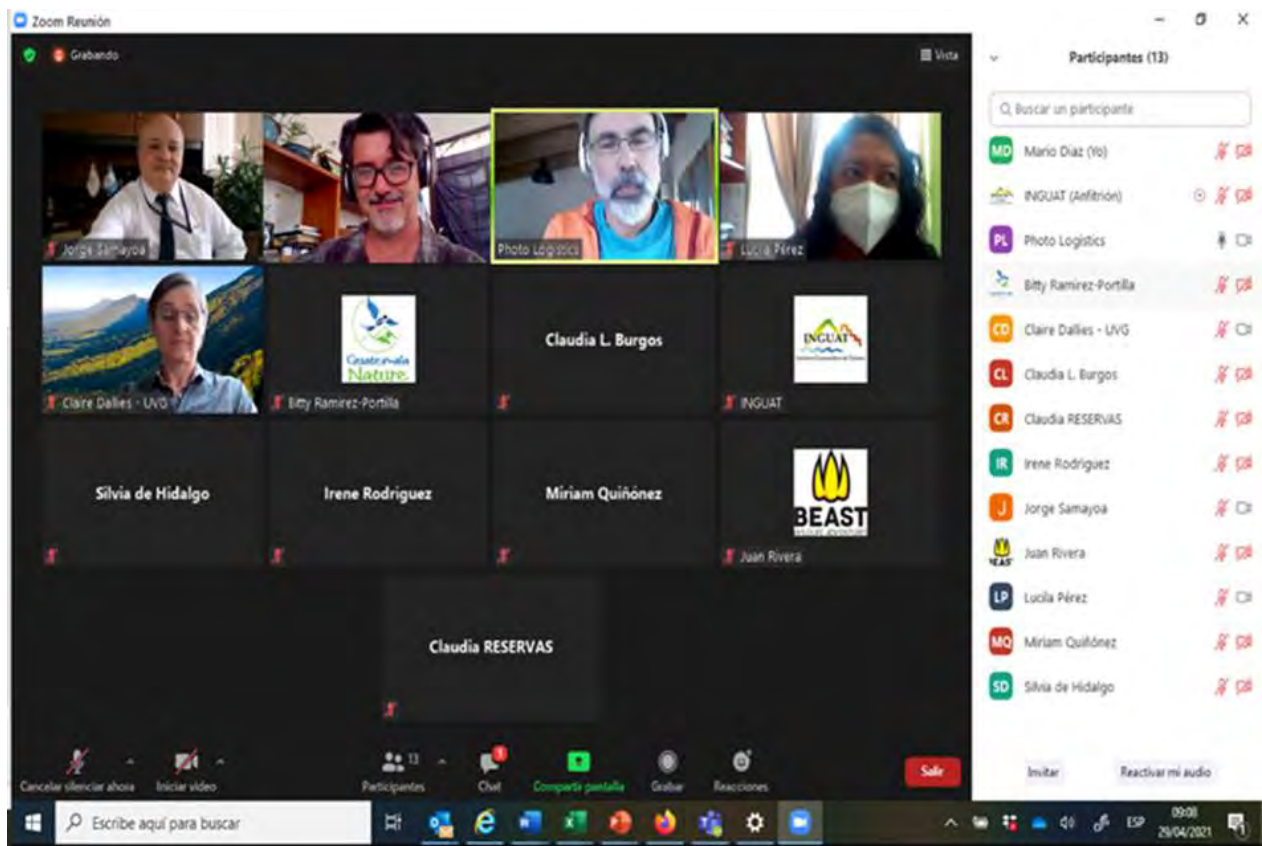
Zoom Reunión

Grabando

Vista

Jorge Samayoa

Photo Logistics

Lucila Pérez

Claire Dallies - UVG

Guatemala Nature

Bitty Ramirez-Portilla

Claudia L. Burgos

INGUAT

INGUAT

Silvia de Hidalgo

Irene Rodriguez

Miriam Quiñónez

BEAST

Juan Rivera

Claudia RESERVAS

Cancelar silenciar ahora

Iniciar video

Participantes 13

Chat

Compartir pantalla

Grabar

Reacciones

Salir

Participantes (13)

Buscar un participante

MD Mario Díaz (Yo)

INGUAT (Anfitrión)

PL Photo Logistics

Bitty Ramirez-Portilla

CD Claire Dallies - UVG

CL Claudia L. Burgos

CR Claudia RESERVAS

IR Irene Rodriguez

J Jorge Samayoa

Juan Rivera

LP Lucila Pérez

MQ Miriam Quiñónez

SD Silvia de Hidalgo

Invitar

Reactivar mi audio

Escribe aquí para buscar

ESP

09:08
29/04/2021